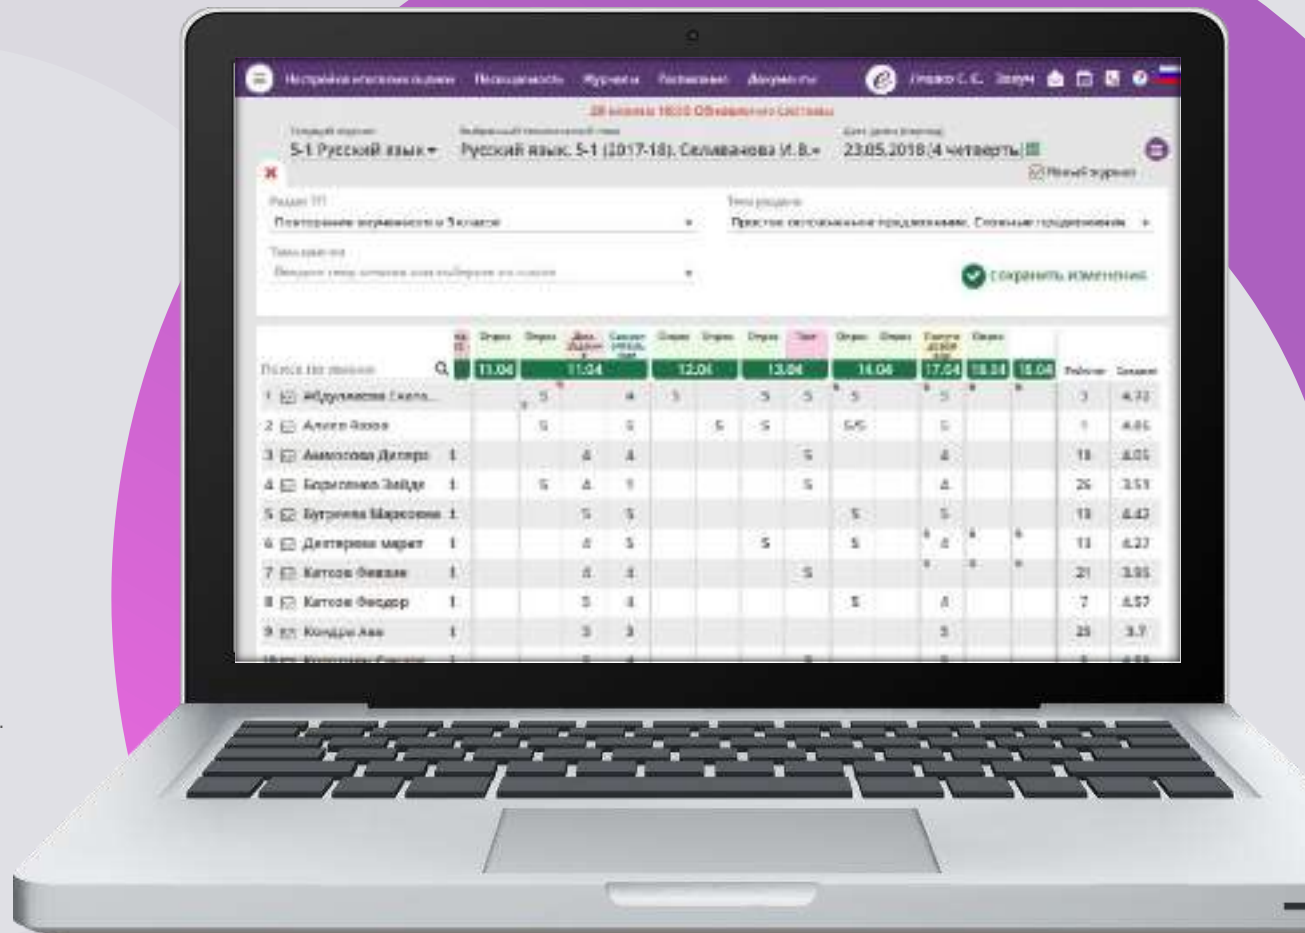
Настройка итоговых оценок Посещаемость Журналы Расписание Документы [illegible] Завуч

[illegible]

Текущий журнал: 5-1 Русский язык ▾ Выбранный тематический план: Русский язык. 5-1 (2017-18). Селиванова И. В. ▾ Дата урока (период): 23.05.2018 (4 четверть)

Новый журнал

Раздел ТП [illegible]
Тема раздела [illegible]
Тема занятия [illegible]

Сохранить изменения

Поиск по фамилии

| | | 11.04 | 11.04 | 12.04 | 13.04 | 14.04 | 17.04 | 18.04 | 18.04 | Рейтинг | Средний |
|---|---|---|---|---|---|---|---|---|---|---|---|
| 1 | Абдуллаева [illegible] | 5 | 4 | 5 | 5 5 | 5 | 5 | | | 3 | 4.72 |
| 2 | Алиев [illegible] | 5 | 5 | 5 5 | | 5/5 | 5 | | | 1 | 4.85 |
| 3 | Аммосова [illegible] | 4 | 4 | | 5 | | 4 | | | 18 | 4.05 |
| 4 | Борисенко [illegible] | 5 4 | 5 | | 5 | | 4 | | | 26 | 3.53 |
| 5 | Бутрина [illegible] | 5 | 5 | | | 5 | 5 | | | 13 | 4.42 |
| 6 | Дегтярева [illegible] | 4 | 5 | 5 | | 5 | 4 | | | 11 | 4.27 |
| 7 | Катков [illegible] | 4 | 4 | | 5 | | | | | 21 | 3.95 |
| 8 | Катков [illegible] | 5 | 4 | | | 5 | 4 | | | 7 | 4.57 |
| 9 | Кондра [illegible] | 3 | 3 | | | | 3 | | | 25 | 3.7 |